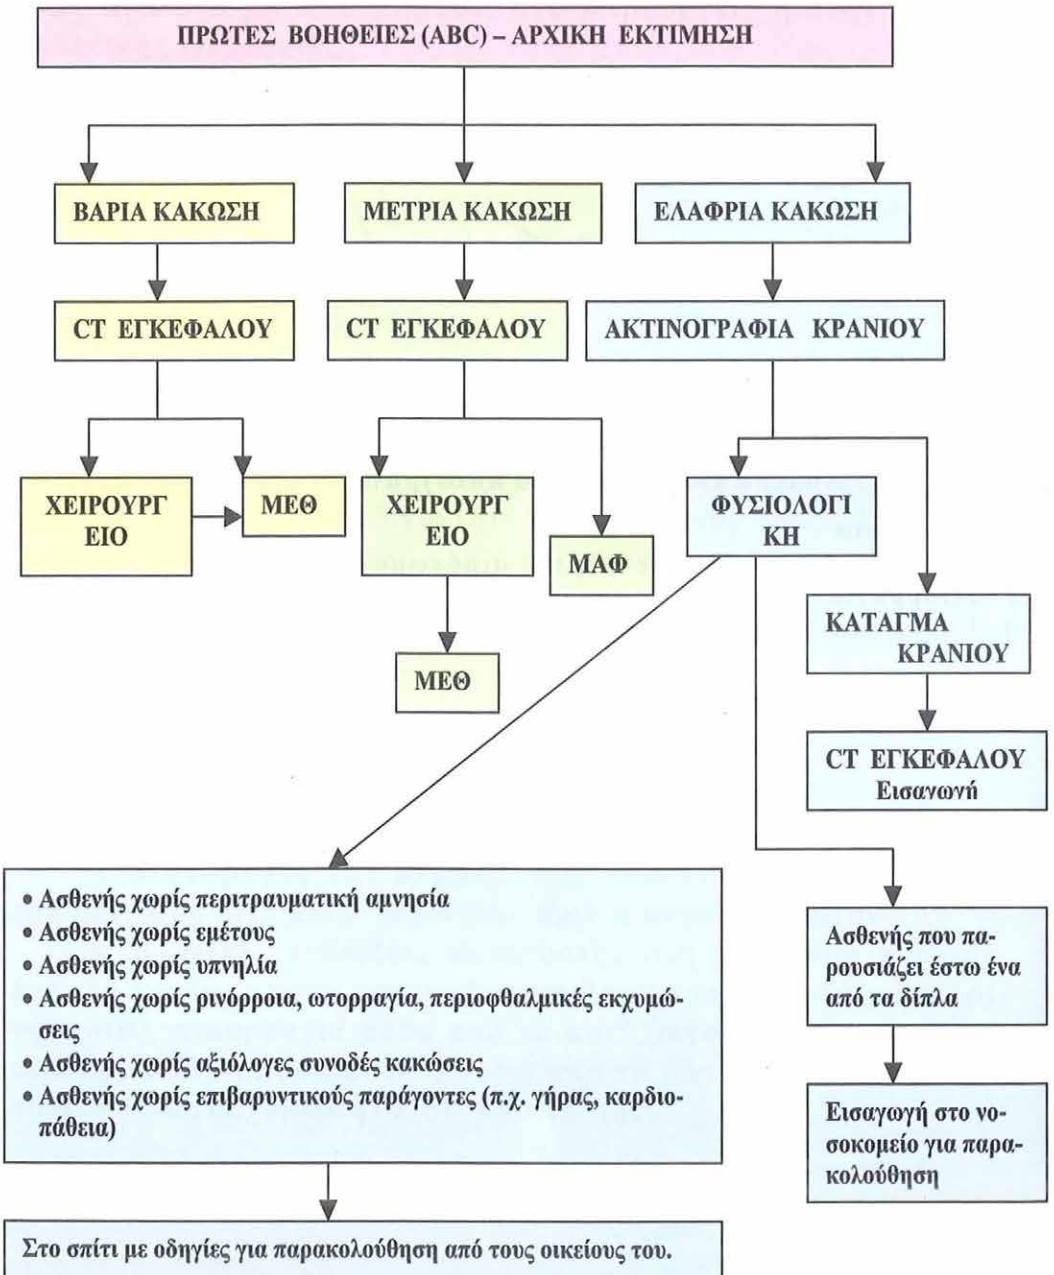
ΠΡΩΤΕΣ ΒΟΗΘΕΙΕΣ (ABC) – ΑΡΧΙΚΗ ΕΚΤΙΜΗΣΗ

ΒΑΡΙΑ ΚΑΚΩΣΗ

ΜΕΤΡΙΑ ΚΑΚΩΣΗ

ΕΛΑΦΡΙΑ ΚΑΚΩΣΗ

CT ΕΓΚΕΦΑΛΟΥ

CT ΕΓΚΕΦΑΛΟΥ

ΑΚΤΙΝΟΓΡΑΦΙΑ ΚΡΑΝΙΟΥ

ΧΕΙΡΟΥΡΓ ΕΙΟ

ΜΕΘ

ΧΕΙΡΟΥΡΓ ΕΙΟ

ΜΑΦ

ΦΥΣΙΟΛΟΓΙ ΚΗ

ΜΕΘ

ΚΑΤΑΓΜΑ ΚΡΑΝΙΟΥ

CT ΕΓΚΕΦΑΛΟΥ Εισαγωγή

• Ασθενής χωρίς περιτραυματική αμνησία
• Ασθενής χωρίς εμέτους
• Ασθενής χωρίς υπνηλία
• Ασθενής χωρίς ρινόρροια, ωτορραγία, περιοφθαλμικές εκχυμώσεις
• Ασθενής χωρίς αξιόλογες συνοδές κακώσεις
• Ασθενής χωρίς επιβαρυντικούς παράγοντες (π.χ. γήρας, καρδιοπάθεια)

Ασθενής που παρουσιάζει έστω ένα από τα δίπλα

Εισαγωγή στο νοσοκομείο για παρακολούθηση

Στο σπίτι με οδηγίες για παρακολούθηση από τους οικείους του.